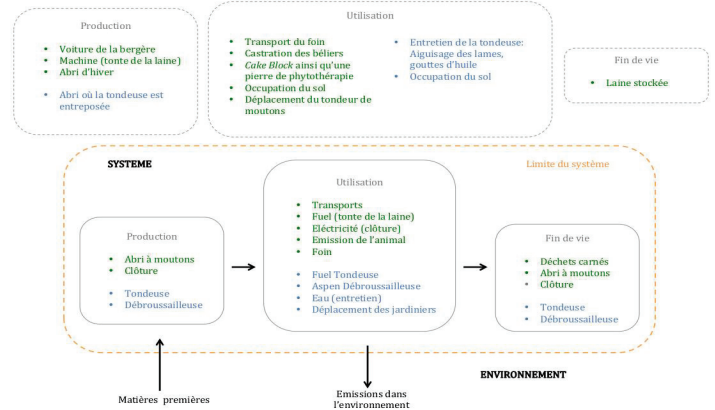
Production

- Voiture de la bergère
- Machine (tonte de la laine)
- Abri d'hiver

- Abri où la tondeuse est entreposée

Utilisation

- Transport du foin
- Castration des béliers
- *Cake Block* ainsi qu'une pierre de phytothérapie
- Occupation du sol
- Déplacement du tondeur de moutons

- Entretien de la tondeuse: Aiguisage des lames, gouttes d'huile
- Occupation du sol

Fin de vie

- Laine stockée

SYSTEME

Limite du système

Production

- Abri à moutons
- Clôture

- Tondeuse
- Débroussailleuse

Utilisation

- Transports
- Fuel (tonte de la laine)
- Eléctricité (clôture)
- Emission de l'animal
- Foin

- Fuel Tondeuse
- Aspen Débroussailleuse
- Eau (entretien)
- Déplacement des jardiniers

Fin de vie

- Déchets carnés
- Abri à moutons
- Clôture

- Tondeuse
- Débroussailleuse

ENVIRONNEMENT

Matières premières

Emissions dans l'environnement